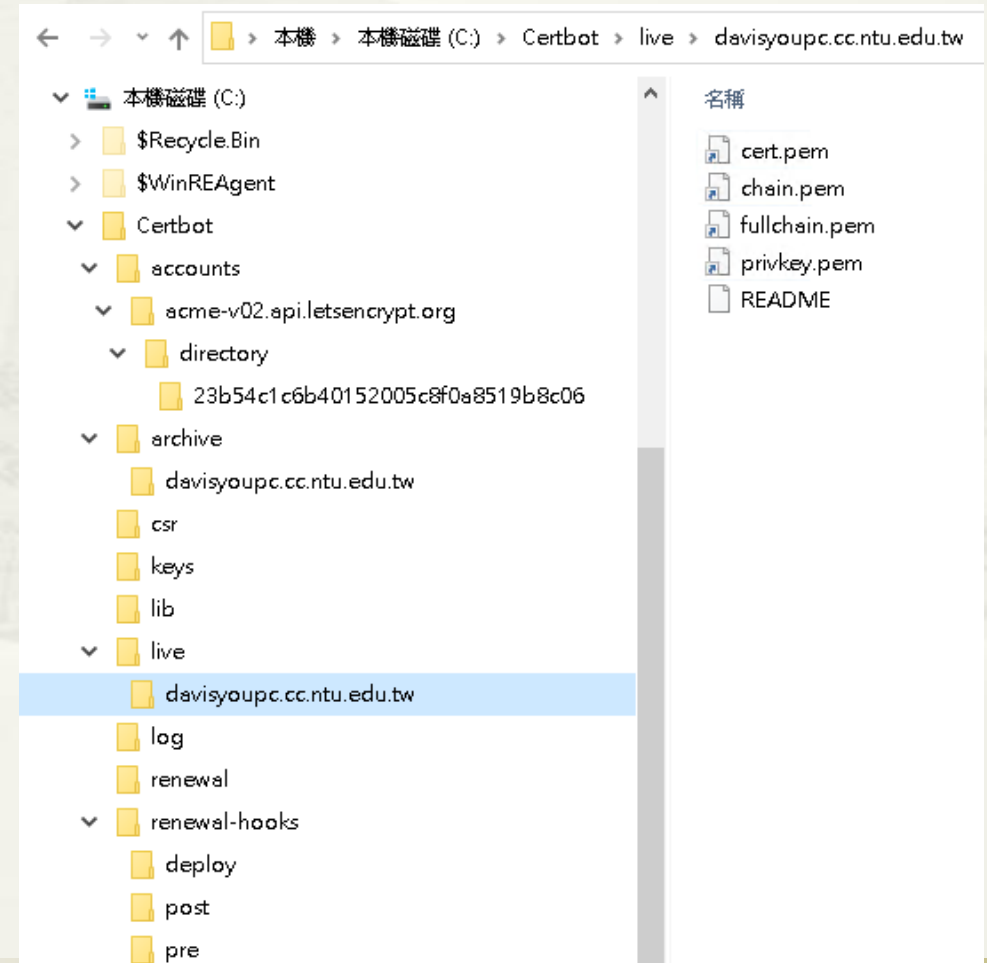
本機 > 本機磁碟 (C:) > Certbot > live > davisyoupc.cc.ntu.edu.tw

本機磁碟 (C:)
$Recycle.Bin
$WinREAgent
Certbot
accounts
acme-v02.api.letsencrypt.org
directory
23b54c1c6b40152005c8f0a8519b8c06
archive
davisyoupc.cc.ntu.edu.tw
csr
keys
lib
live
davisyoupc.cc.ntu.edu.tw
log
renewal
renewal-hooks
deploy
post
pre

名稱
cert.pem
chain.pem
fullchain.pem
privkey.pem
README